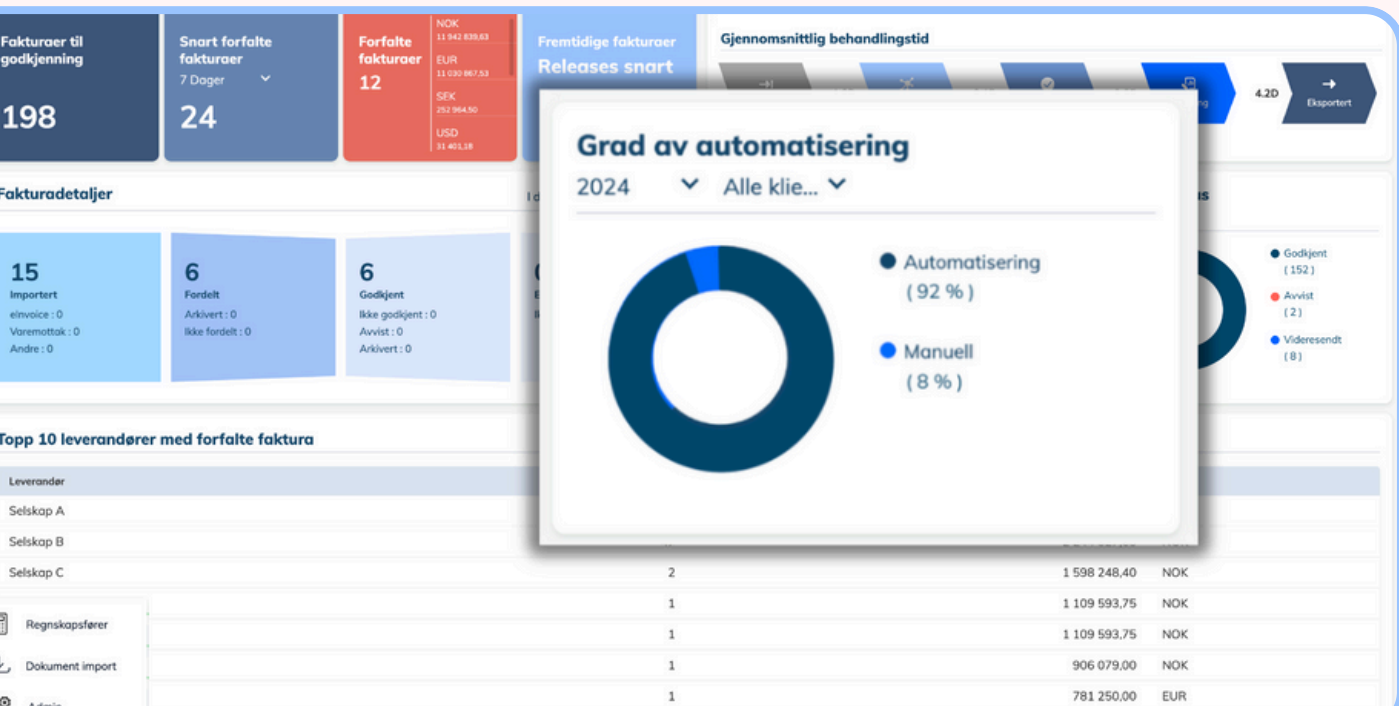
Fakturaer til godkjenning
198

Snart forfalte fakturaer
7 Dager
24

Forfalte fakturaer
12

NOK
11 942 839,63
EUR
11 030 867,53
SEK
252 964,50
USD
31 401,18

Fremtidige fakturaer
Releases snart

Gjennomsnittlig behandlingstid
4.2D
Eksportert

Fakturadetaljer

15
Importert
eInvoice : 0
Varemottak : 0
Andre : 0

6
Fordelt
Arkivert : 0
Ikke fordelt : 0

6
Godkjent
Ikke godkjent : 0
Avvist : 0
Arkivert : 0

Grad av automatisering
2024
Alle klie...
Automatisering
( 92 % )
Manuell
( 8 % )

Godkjent
( 152 )
Avvist
( 2 )
Videresendt
( 8 )

Topp 10 leverandører med forfalte faktura

| Leverandør | | | |
|---|---|---|---|
| Selskap A | | | |
| Selskap B | | | |
| Selskap C | 2 | 1 598 248,40 | NOK |
| | 1 | 1 109 593,75 | NOK |
| | 1 | 1 109 593,75 | NOK |
| | 1 | 906 079,00 | NOK |
| | 1 | 781 250,00 | EUR |

Regnskapsfører
Dokument import
Admin